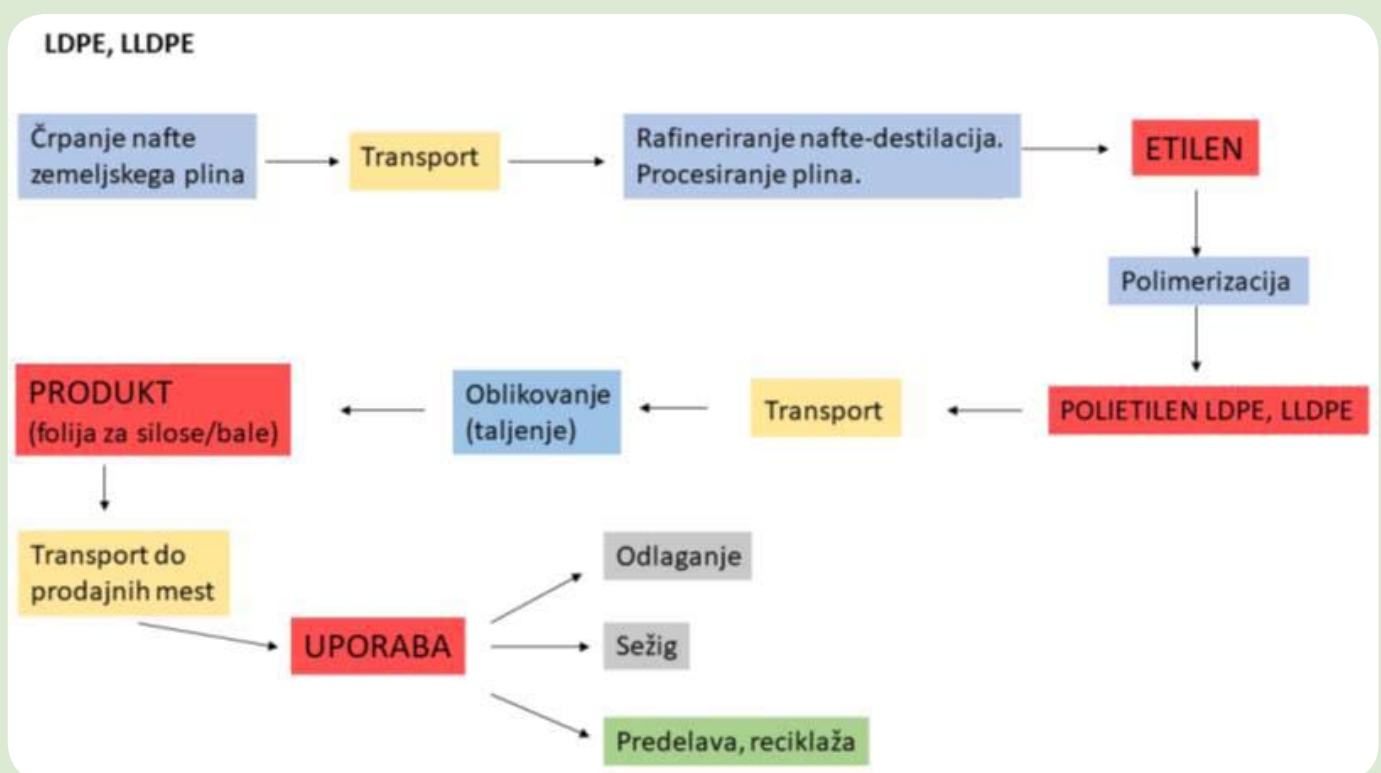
LDPE, LLDPE

Črpanje nafte zemeljskega plina

Transport

Rafineriranje nafte-destilacija. Procesiranje plina.

ETILEN

Polimerizacija

POLIETILEN LDPE, LLDPE

Transport

Oblikovanje (taljenje)

PRODUKT (folija za silose/bale)

Transport do prodajnih mest

UPORABA

Odlaganje

Sežig

Predelava, reciklaža